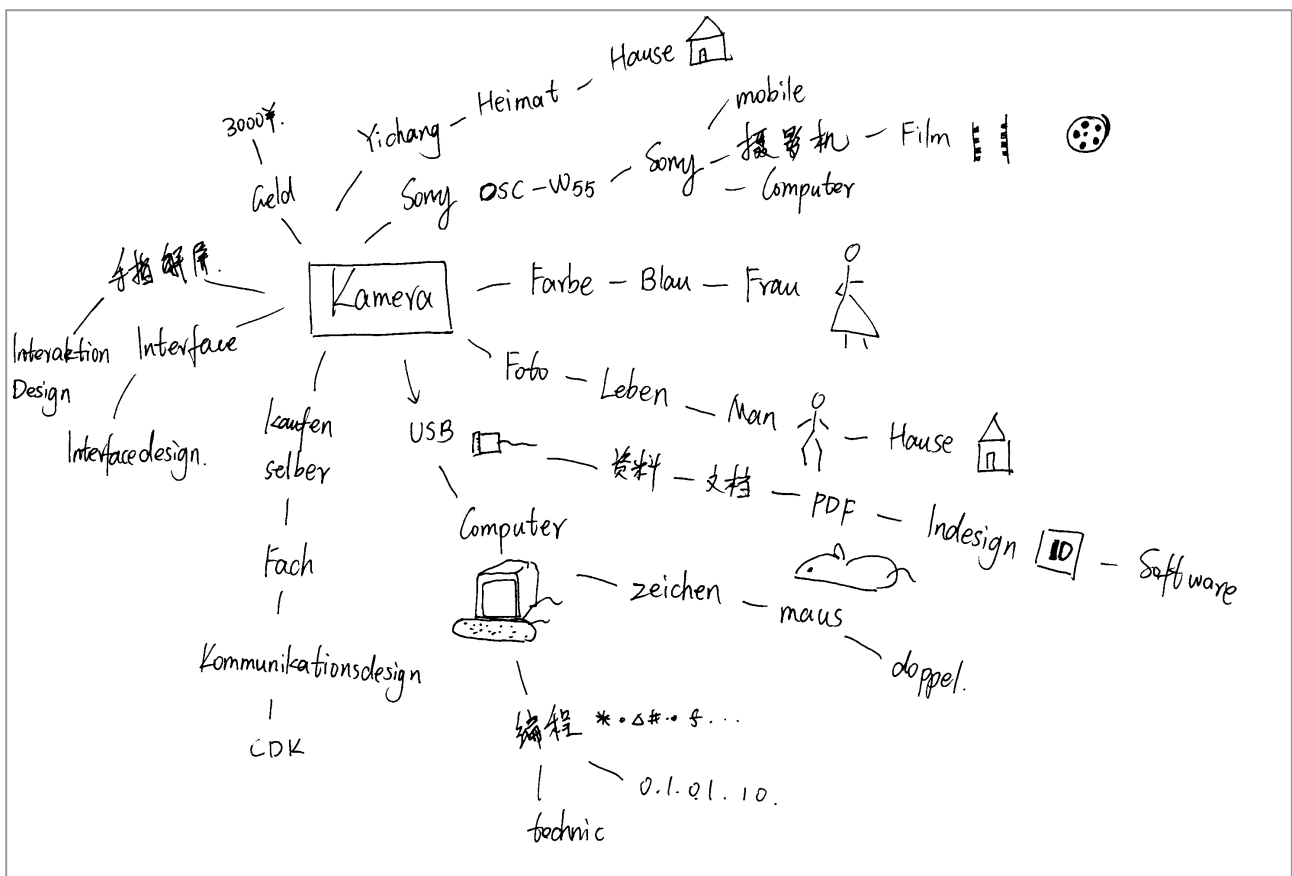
House
Yichang - Heimat -
mobile
3000¥.
Sony - 摄影机 - Film
Geld
Sony DSC-W55 -
- Computer
手指解屏.
Kamera
- Farbe - Blau - Frau
Interaktion Design
Interface
Foto - Leben - Man - House
Interfacedesign.
kaufen selber
USB
资料 - 文档 - PDF - Indesign ID - Software
Computer
Fach
zeichen - maus
doppel.
Kommunikationsdesign
编程 *.△#.$...
CDK
0.1.01.10.
technic